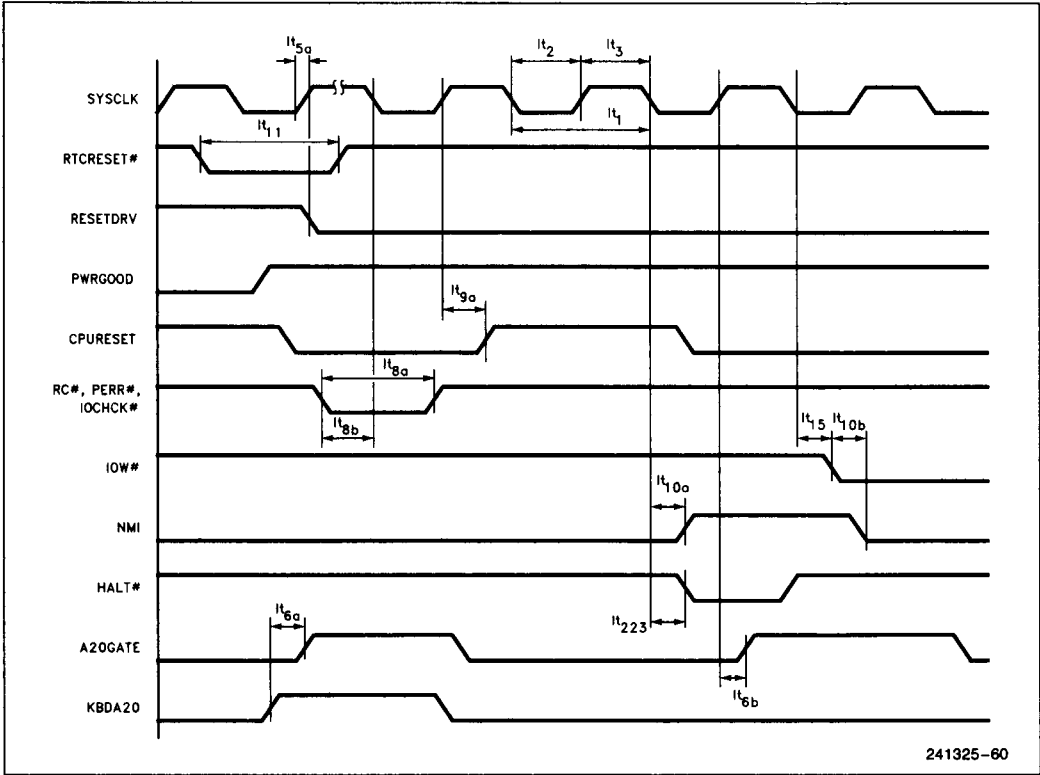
SYSCLK
RTCRESET#
RESETDRV
PWRGOOD
CPURESET
RC#, PERR#, IOCHCK#
IOW#
NMI
HALT#
A20GATE
KBDA20

$lt_{5a}$
$lt_2$
$lt_3$
$lt_{11}$
$lt_1$
$lt_{9a}$
$lt_{8a}$
$lt_{8b}$
$lt_{15}$
$lt_{10b}$
$lt_{10a}$
$lt_{223}$
$lt_{6a}$
$lt_{6b}$

241325–60